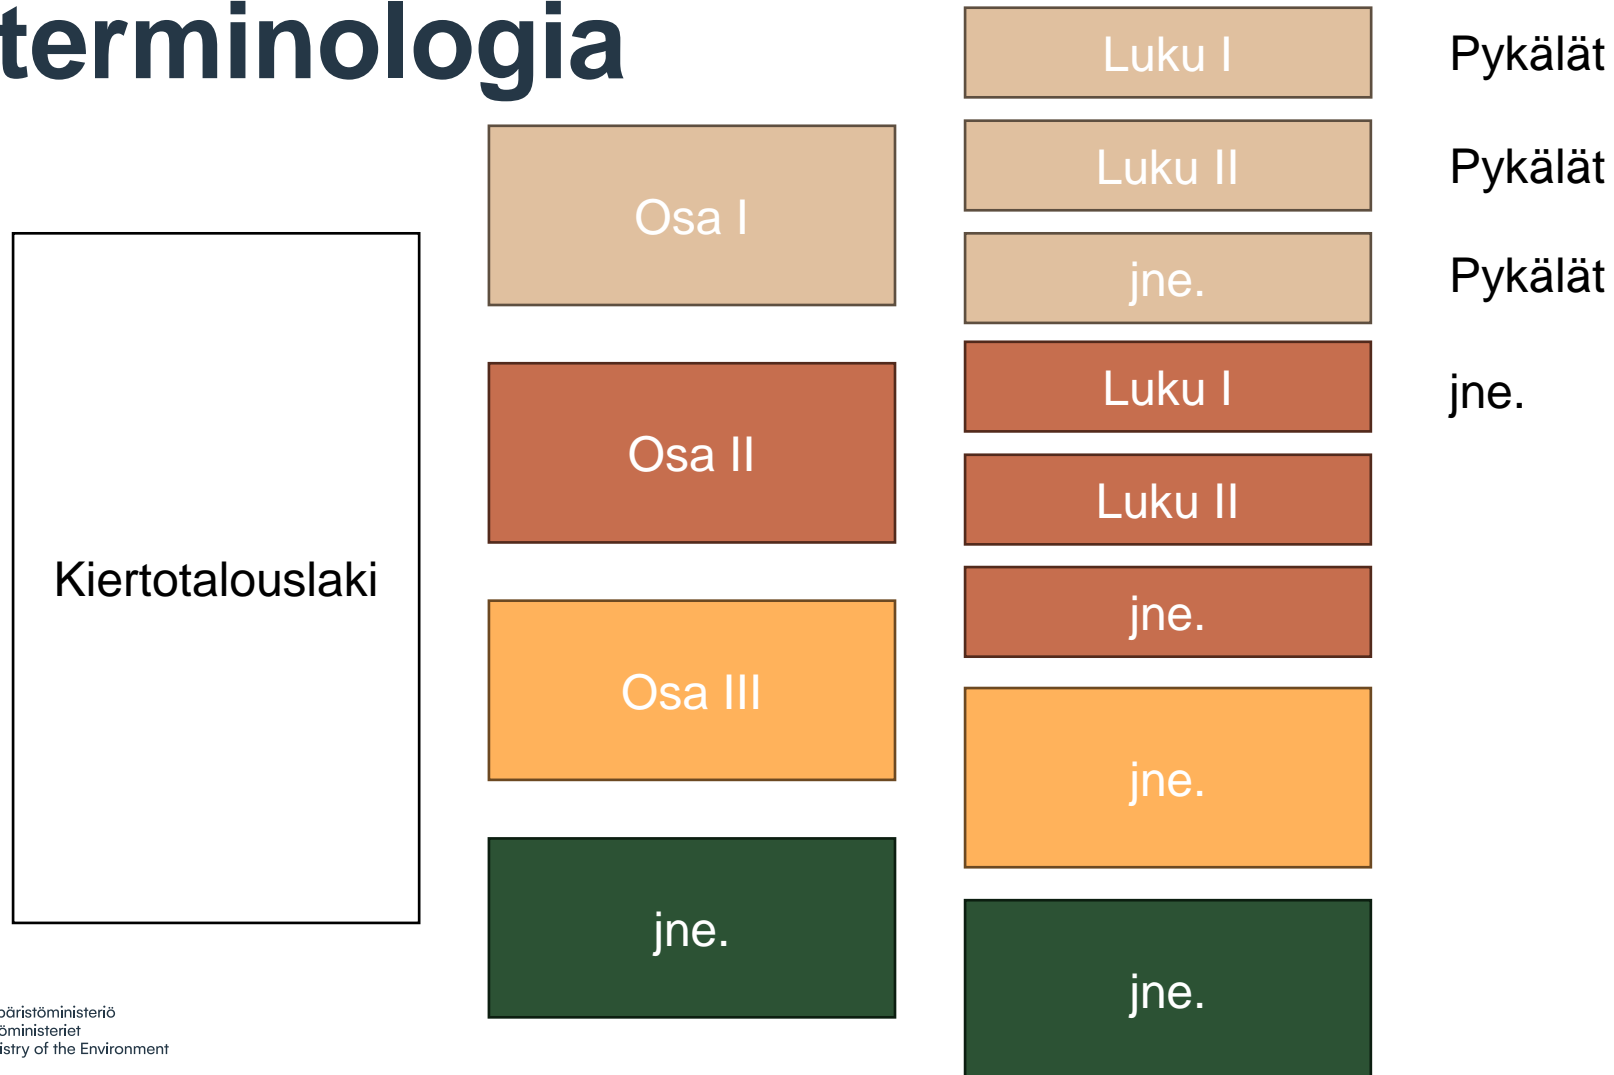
terminologia

Kiertotalouslaki

Osa I

Osa II

Osa III

jne.

Luku I

Luku II

jne.

Luku I

Luku II

jne.

jne.

jne.

Pykälät

Pykälät

Pykälät

jne.

päristöministeriö
öministeriet
istry of the Environment